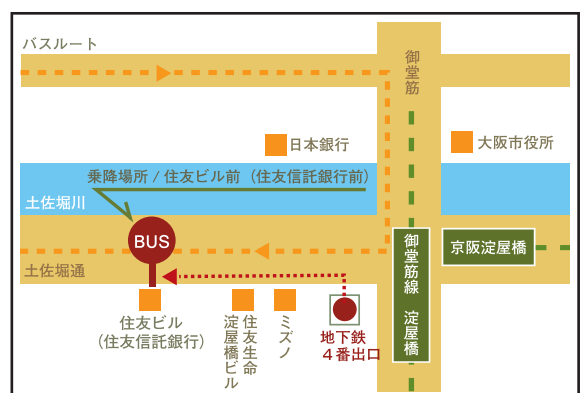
バスルート

御堂筋

日本銀行

大阪市役所

乗降場所 / 住友ビル前（住友信託銀行前）

土佐堀川

BUS

京阪淀屋橋

御堂筋線 淀屋橋

土佐堀通

住友ビル
（住友信託銀行）

淀屋橋ビル

住友生命

ミズノ

地下鉄
４番出口